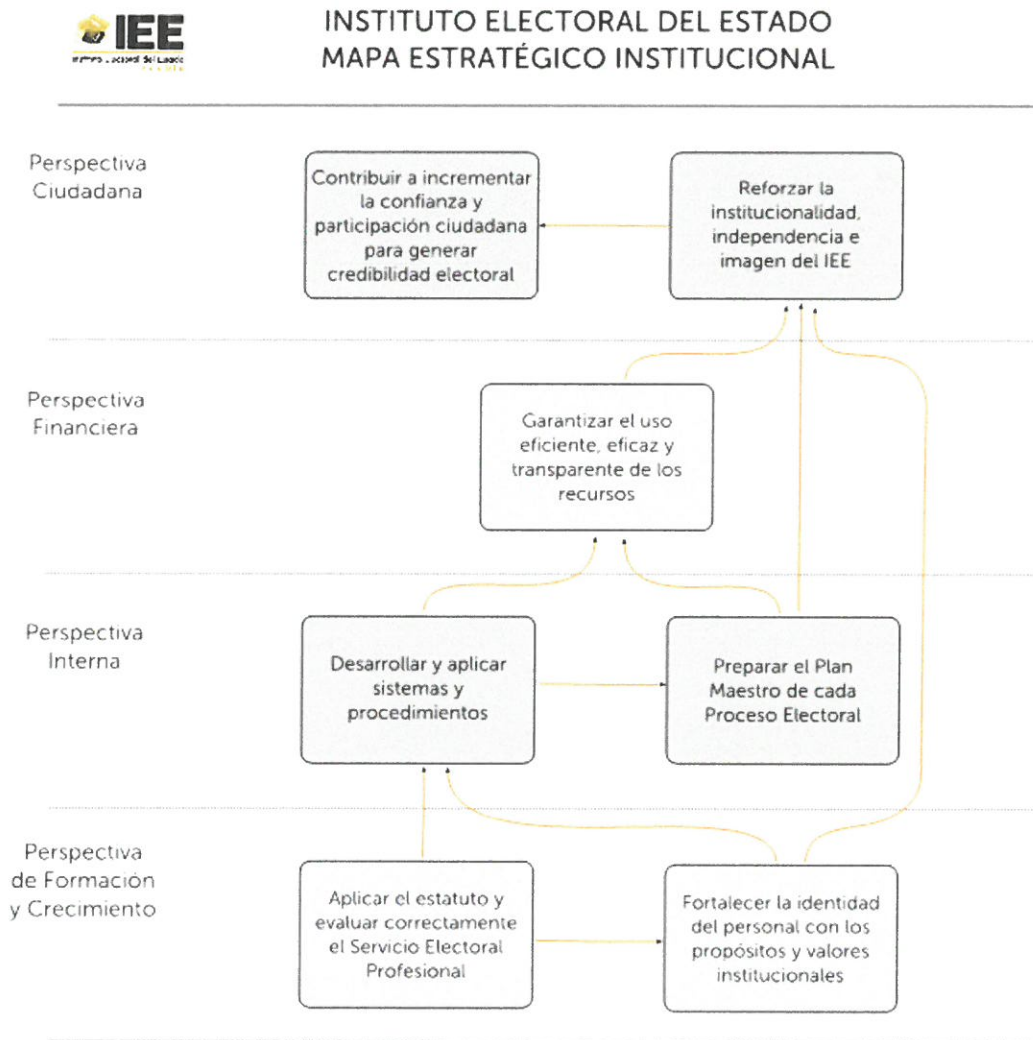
IEE
Instituto Electoral del Estado
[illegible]

INSTITUTO ELECTORAL DEL ESTADO
MAPA ESTRATÉGICO INSTITUCIONAL

Perspectiva Ciudadana

Contribuir a incrementar la confianza y participación ciudadana para generar credibilidad electoral

Reforzar la institucionalidad, independencia e imagen del IEE

Perspectiva Financiera

Garantizar el uso eficiente, eficaz y transparente de los recursos

Perspectiva Interna

Desarrollar y aplicar sistemas y procedimientos

Preparar el Plan Maestro de cada Proceso Electoral

Perspectiva de Formación y Crecimiento

Aplicar el estatuto y evaluar correctamente el Servicio Electoral Profesional

Fortalecer la identidad del personal con los propósitos y valores institucionales